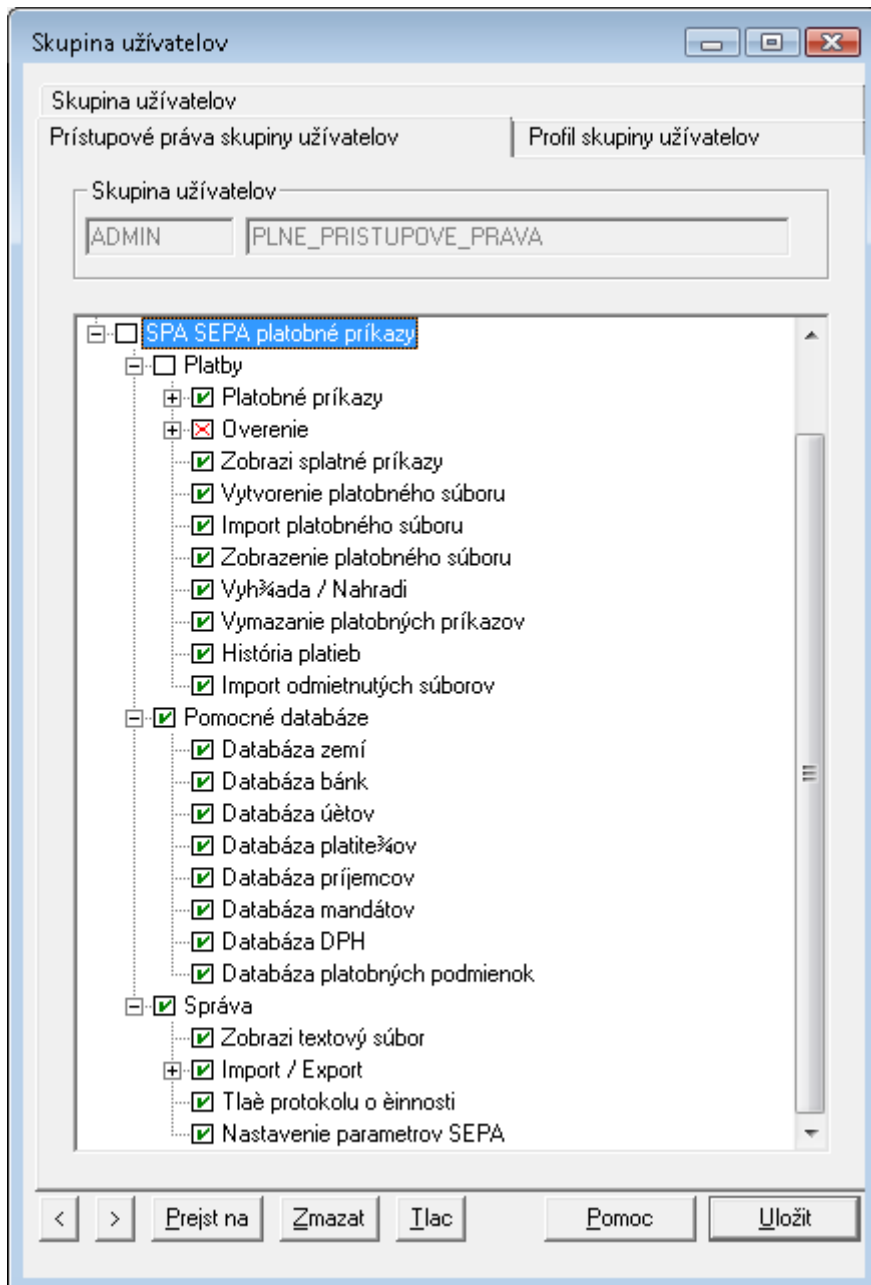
Skupina užívatelov

Skupina užívatelov
Prístupové práva skupiny užívatelov
Profil skupiny užívatelov

Skupina užívatelov
ADMIN
PLNE_PRISTUPOVE_PRAVA

SPA SEPA platobné príkazy
Platby
Platobné príkazy
Overenie
Zobrazi splatné príkazy
Vytvorenie platobného súboru
Import platobného súboru
Zobrazenie platobného súboru
Vyh¾ada / Nahradi
Vymazanie platobných príkazov
História platieb
Import odmietnutých súborov
Pomocné databáze
Databáza zemí
Databáza bánk
Databáza úètov
Databáza platite¾ov
Databáza príjemcov
Databáza mandátov
Databáza DPH
Databáza platobných podmienok
Správa
Zobrazi textový súbor
Import / Export
Tlaè protokolu o èinnosti
Nastavenie parametrov SEPA

<
>
Prejst na
Zmazat
Tlac
Pomoc
Uložit